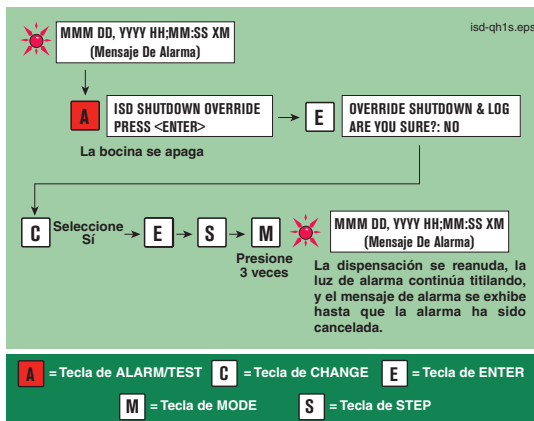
isd-qh1s.eps

MMM DD, YYYY HH;MM:SS XM
(Mensaje De Alarma)

A

ISD SHUTDOWN OVERRIDE
PRESS <ENTER>

E

OVERRIDE SHUTDOWN & LOG
ARE YOU SURE?: NO

La bocina se apaga

C Seleccione Sí E S M

Presione 3 veces

MMM DD, YYYY HH;MM:SS XM
(Mensaje De Alarma)

La dispensación se reanuda, la luz de alarma continúa titilando, y el mensaje de alarma se exhibe hasta que la alarma ha sido cancelada.

A = Tecla de ALARM/TEST C = Tecla de CHANGE E = Tecla de ENTER

M = Tecla de MODE S = Tecla de STEP